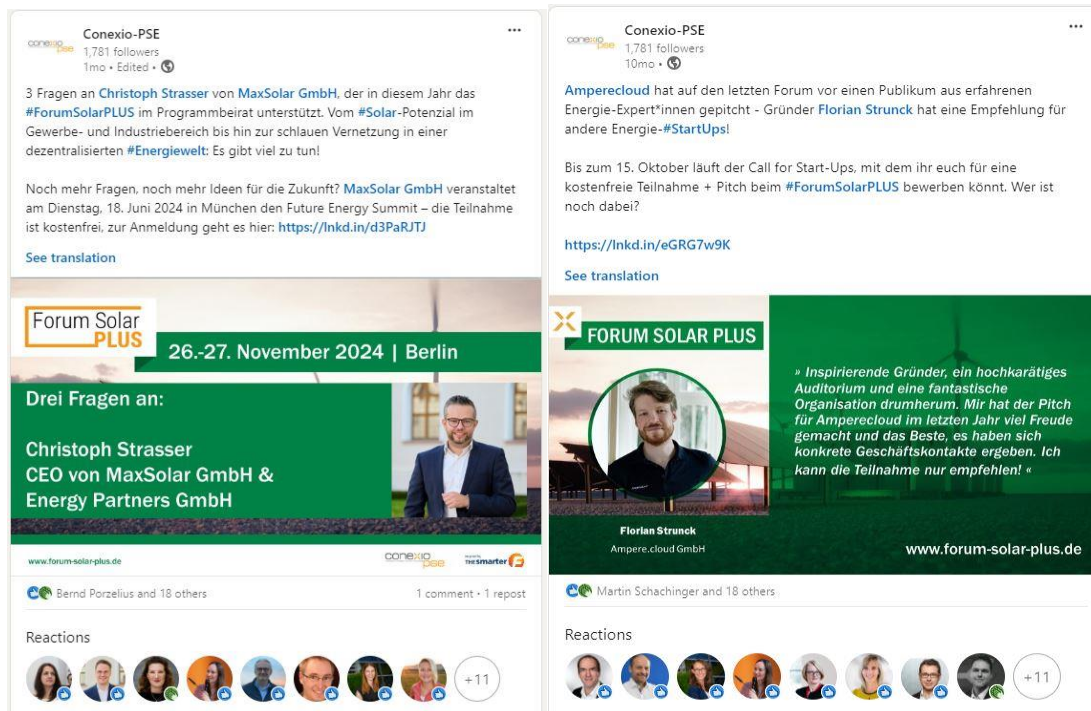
conexio pse

Conexio-PSE
1,781 followers
1mo • Edited •

3 Fragen an Christoph Strasser von MaxSolar GmbH, der in diesem Jahr das #ForumSolarPLUS im Programmbeirat unterstützt. Vom #Solar-Potenzial im Gewerbe- und Industriebereich bis hin zur schlauen Vernetzung in einer dezentralisierten #Energiewelt: Es gibt viel zu tun!

Noch mehr Fragen, noch mehr Ideen für die Zukunft? MaxSolar GmbH veranstaltet am Dienstag, 18. Juni 2024 in München den Future Energy Summit – die Teilnahme ist kostenfrei, zur Anmeldung geht es hier: https://lnkd.in/d3PaRJTJ

See translation

Forum Solar PLUS

26.-27. November 2024 | Berlin

Drei Fragen an:

Christoph Strasser
CEO von MaxSolar GmbH & Energy Partners GmbH

www.forum-solar-plus.de

conexio pse

THE smarter E

Bernd Porzelius and 18 others

1 comment • 1 repost

Reactions

+11

conexio pse

Conexio-PSE
1,781 followers
10mo •

Amperecloud hat auf den letzten Forum vor einen Publikum aus erfahrenen Energie-Expert*innen gepitcht - Gründer Florian Strunck hat eine Empfehlung für andere Energie-#StartUps!

Bis zum 15. Oktober läuft der Call for Start-Ups, mit dem ihr euch für eine kostenfreie Teilnahme + Pitch beim #ForumSolarPLUS bewerben könnt. Wer ist noch dabei?

https://lnkd.in/eGRG7w9K

See translation

FORUM SOLAR PLUS

» Inspirierende Gründer, ein hochkarätiges Auditorium und eine fantastische Organisation drumherum. Mir hat der Pitch für Amperecloud im letzten Jahr viel Freude gemacht und das Beste, es haben sich konkrete Geschäftskontakte ergeben. Ich kann die Teilnahme nur empfehlen! «

Florian Strunck
Ampere.cloud GmbH

www.forum-solar-plus.de

Martin Schachinger and 18 others

Reactions

+11